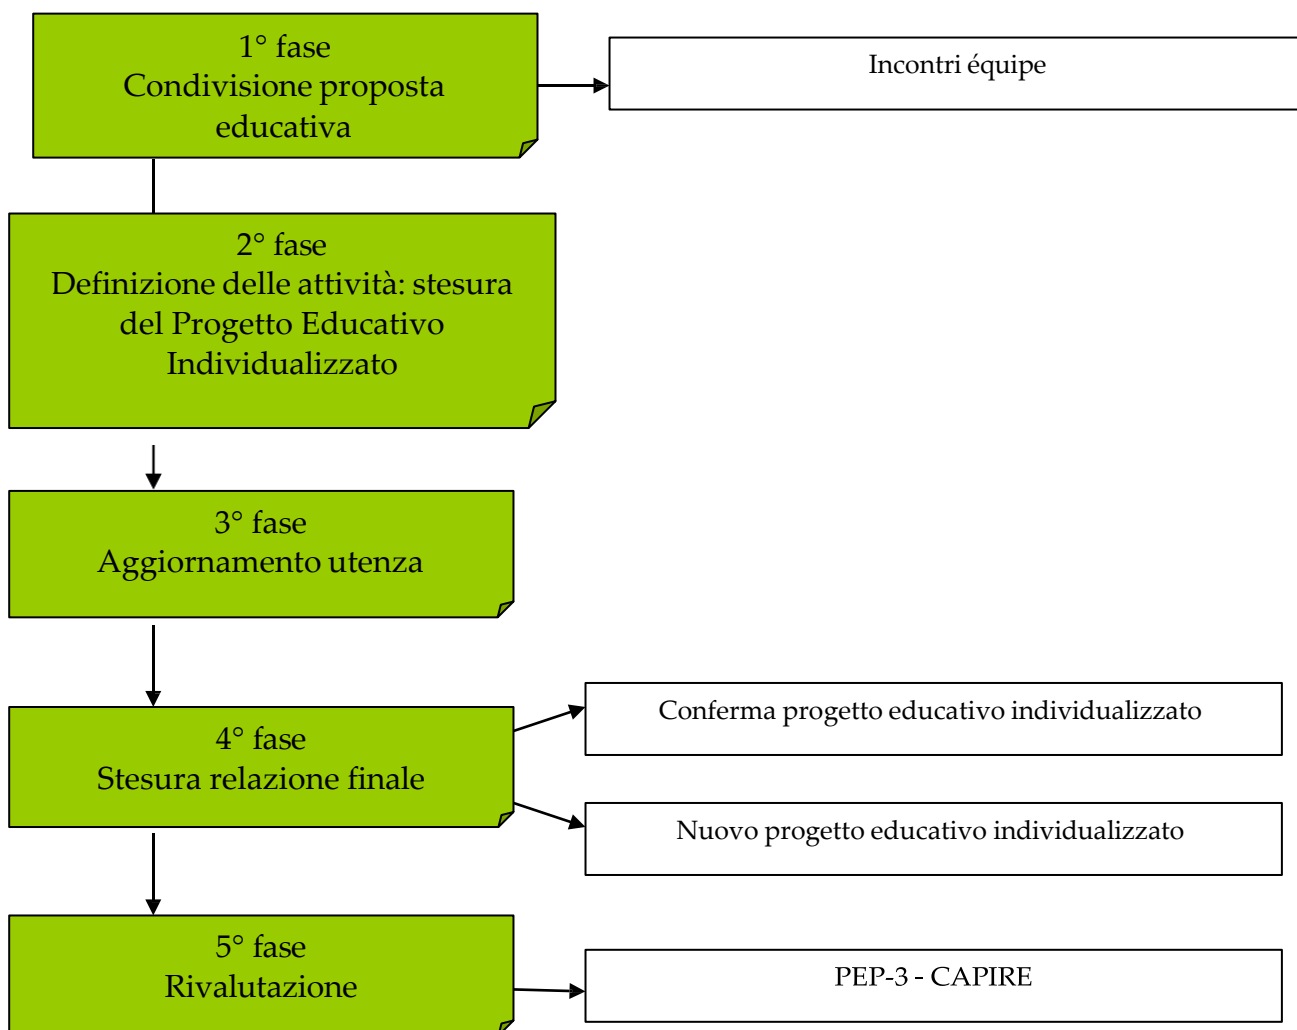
1° fase
Condivisione proposta educativa

Incontri équipe

2° fase
Definizione delle attività: stesura del Progetto Educativo Individualizzato

3° fase
Aggiornamento utenza

4° fase
Stesura relazione finale

Conferma progetto educativo individualizzato

Nuovo progetto educativo individualizzato

5° fase
Rivalutazione

PEP-3 - CAPIRE